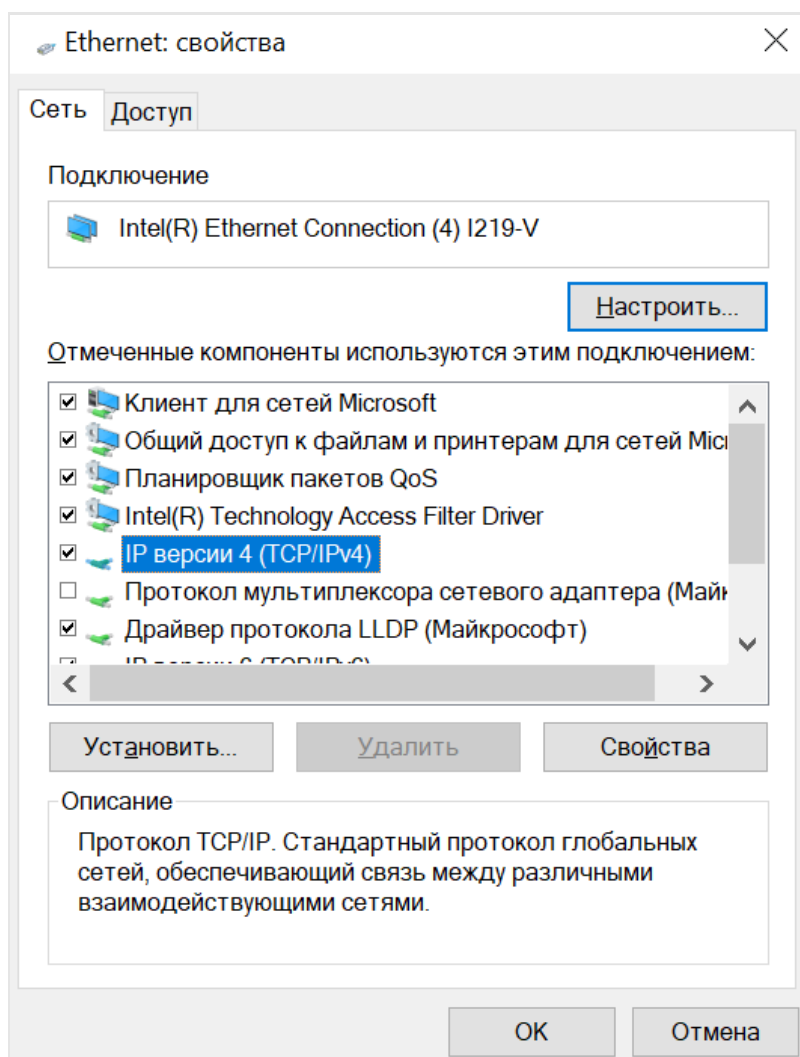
Ethernet: свойства

Сеть Доступ

Подключение

Intel(R) Ethernet Connection (4) I219-V

Настроить...

Отмеченные компоненты используются этим подключением:

Клиент для сетей Microsoft
Общий доступ к файлам и принтерам для сетей Mic
Планировщик пакетов QoS
Intel(R) Technology Access Filter Driver
IP версии 4 (TCP/IPv4)
Протокол мультиплексора сетевого адаптера (Майк
Драйвер протокола LLDP (Майкрософт)
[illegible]

Установить... Удалить Свойства

Описание

Протокол TCP/IP. Стандартный протокол глобальных сетей, обеспечивающий связь между различными взаимодействующими сетями.

OK Отмена